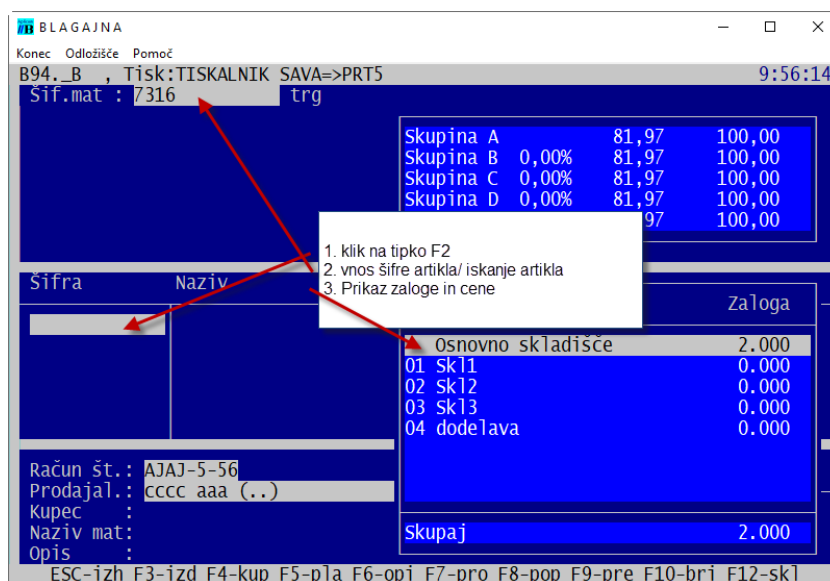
BLAGAJNA
Konec Odložišče Pomoč
B94._B , Tisk:TISKALNIK SAVA=>PRT5 9:56:14
Šif.mat : 7316 trg

| Skupina A | | 81,97 | 100,00 |
|---|---|---|---|
| Skupina B | 0,00% | 81,97 | 100,00 |
| Skupina C | 0,00% | 81,97 | 100,00 |
| Skupina D | 0,00% | 81,97 | 100,00 |
| | | 97 | 100,00 |

1. klik na tipko F2
2. vnos šifre artikla/ iskanje artikla
3. Prikaz zaloge in cene

Šifra Naziv Zaloga

| | Osnovno skladišče | 2.000 |
|---|---|---|
| 01 | Skl1 | 0.000 |
| 02 | Skl2 | 0.000 |
| 03 | Skl3 | 0.000 |
| 04 | dodelava | 0.000 |

Račun št.: AJAJ-5-56
Prodajal.: cccc aaa (..)
Kupec :
Naziv mat:
Opis :

Skupaj 2.000

ESC-izh F3-izd F4-kup F5-pla F6-opi F7-pro F8-pop F9-pre F10-bri F12-skl